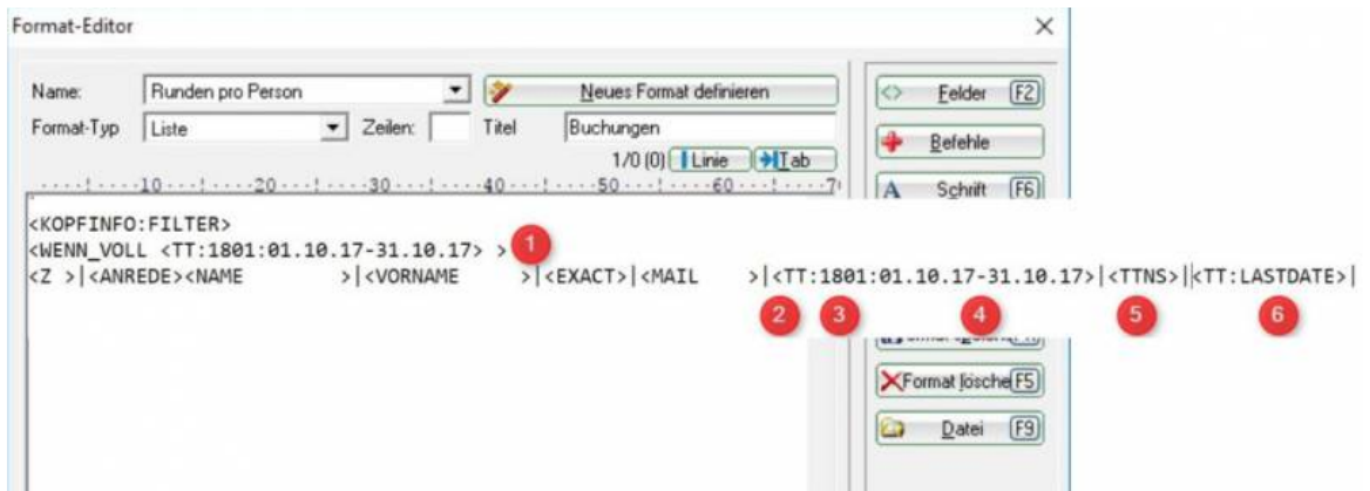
Format-Editor

Name: Runden pro Person
Neues Format definieren
Format-Typ Liste Zeilen: Titel Buchungen
1/0 (0) Linie Tab
Felder F2
Befehle
Schrift F6

<KOPFINFO:FILTER>
<WENN_VOLL <TT:1801:01.10.17-31.10.17> > 1
<Z >|<ANREDE><NAME >|<VORNAME >|<EXACT>|<MAIL >|<TT:1801:01.10.17-31.10.17>|<TTNS>|<TT:LASTDATE>|
2 3 4 5 6

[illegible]
Format lösche F5
Datei F9